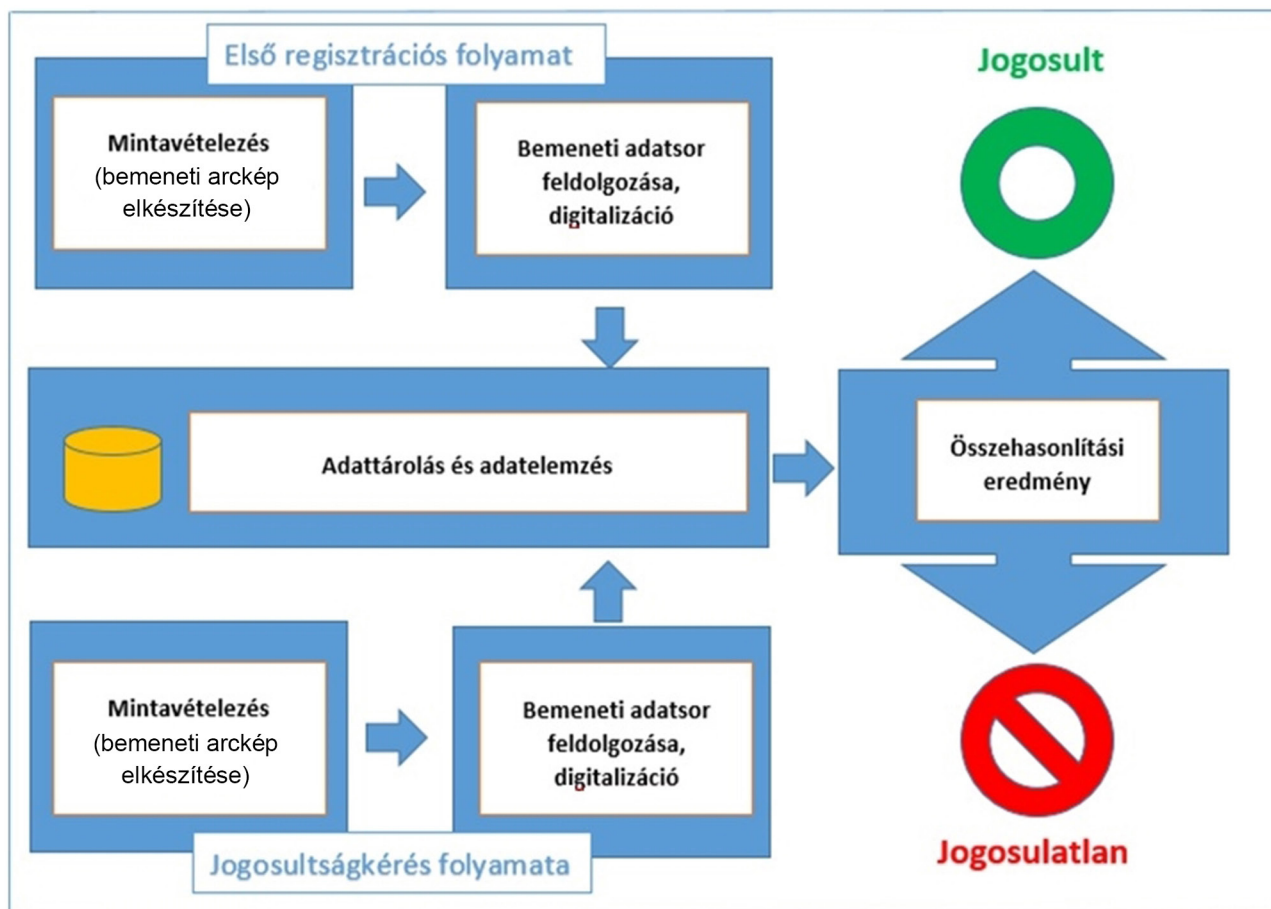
Első regisztrációs folyamat

Mintavételezés (bemeneti arckép elkészítése)

Bemeneti adatsor feldolgozása, digitalizáció

Jogosult

Adattárolás és adatelemzés

Összehasonlítási eredmény

Mintavételezés (bemeneti arckép elkészítése)

Bemeneti adatsor feldolgozása, digitalizáció

Jogosultságkérés folyamata

Jogosulatlan